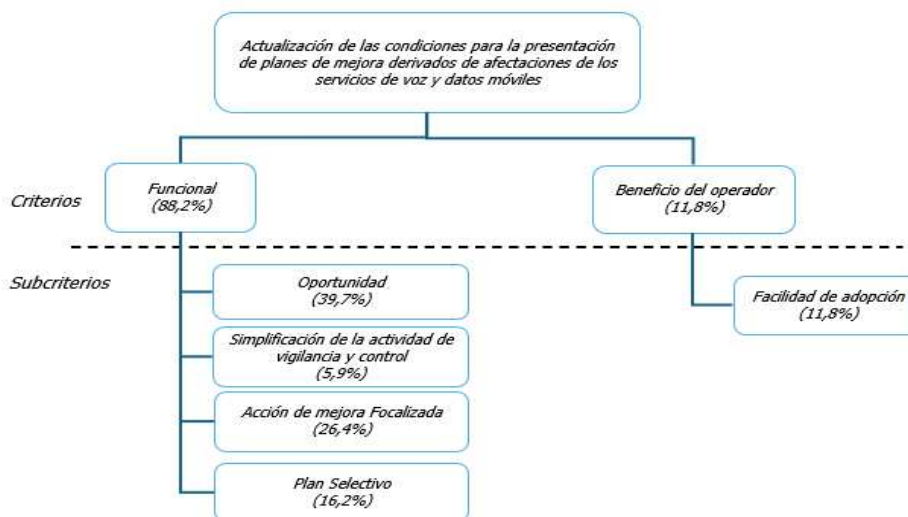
Actualización de las condiciones para la presentación de planes de mejora derivados de afectaciones de los servicios de voz y datos móviles

Criterios

Funcional
(88,2%)

Beneficio del operador
(11,8%)

Subcriterios

Oportunidad
(39,7%)

Simplificación de la actividad de vigilancia y control
(5,9%)

Acción de mejora Focalizada
(26,4%)

Plan Selectivo
(16,2%)

Facilidad de adopción
(11,8%)